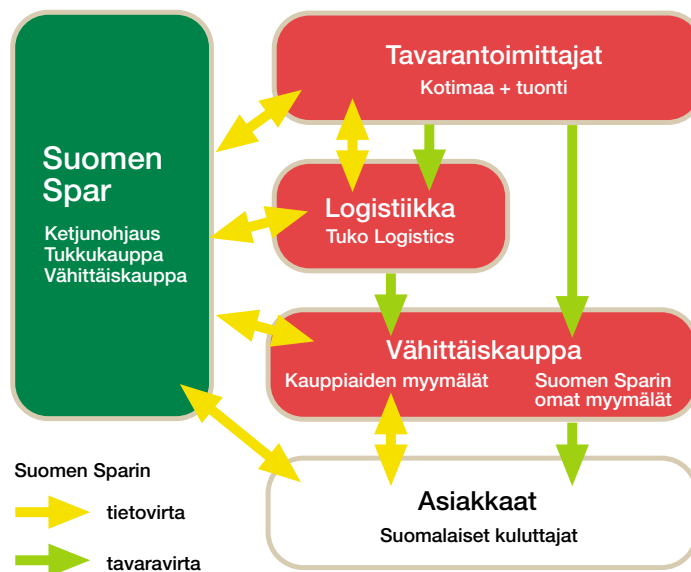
Suomen Spar

Ketjunohjaus
Tukkukauppa
Vähittäiskauppa

Tavarantoimittajat
Kotimaa + tuonti

Logistiikka
Tuko Logistics

Vähittäiskauppa
Kauppiaiden myymälät
Suomen Sparin omat myymälät

Asiakkaat
Suomalaiset kuluttajat

Suomen Sparin

tietovirta

tavaravirta